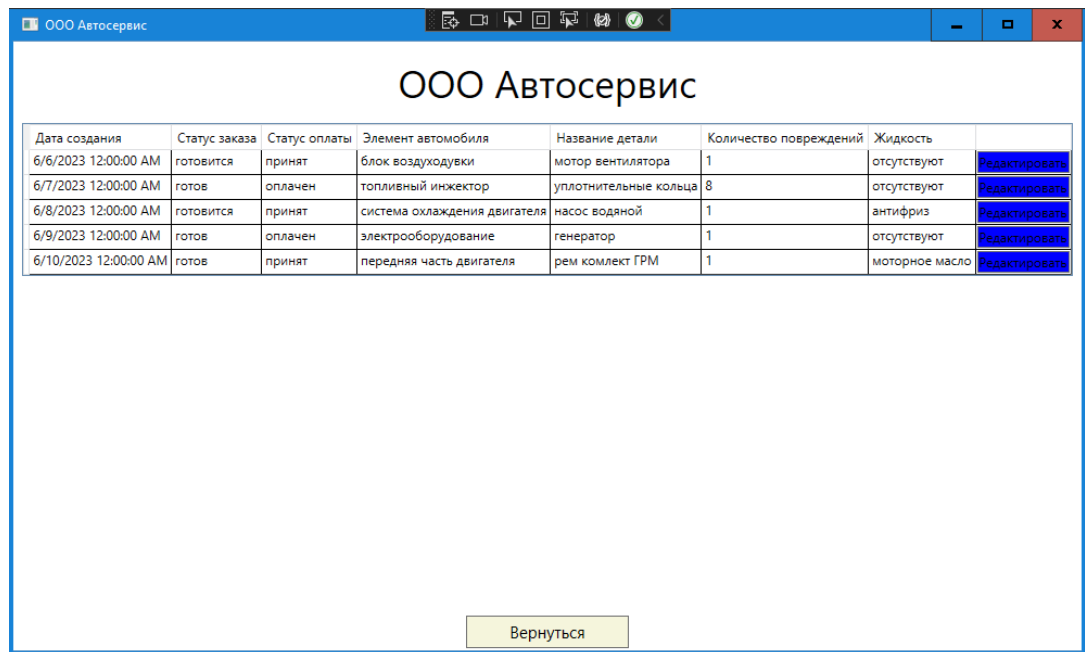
ООО Автосервис

ООО Автосервис

| Дата создания | Статус заказа | Статус оплаты | Элемент автомобиля | Название детали | Количество повреждений | Жидкость | |
|---|---|---|---|---|---|---|---|
| 6/6/2023 12:00:00 AM | готовится | принят | блок воздуходувки | мотор вентилятора | 1 | отсутствуют | Редактировать |
| 6/7/2023 12:00:00 AM | готов | оплачен | топливный инжектор | уплотнительные кольца | 8 | отсутствуют | Редактировать |
| 6/8/2023 12:00:00 AM | готовится | принят | система охлаждения двигателя | насос водяной | 1 | антифриз | Редактировать |
| 6/9/2023 12:00:00 AM | готов | оплачен | электрооборудование | генератор | 1 | отсутствуют | Редактировать |
| 6/10/2023 12:00:00 AM | готов | принят | передняя часть двигателя | рем комлект ГРМ | 1 | моторное масло | Редактировать |

Вернуться